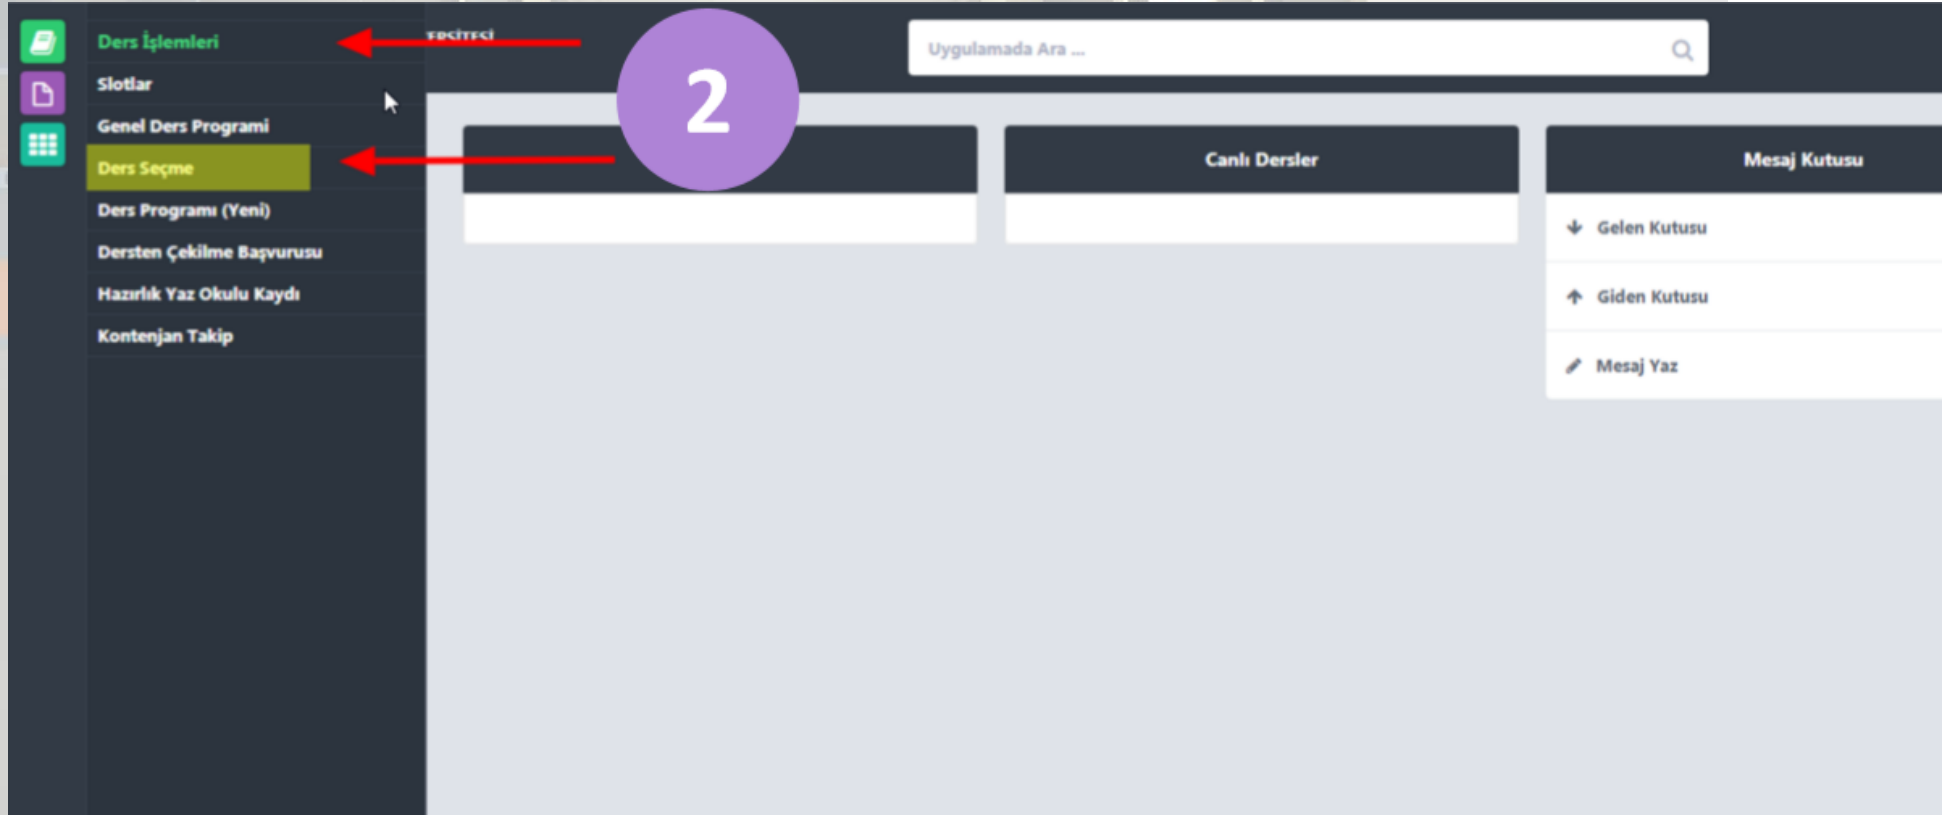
Ders İşlemleri
Slotlar
Genel Ders Programi
Ders Seçme
Ders Programı (Yeni)
Dersten Çekilme Başvurusu
Hazırlık Yaz Okulu Kaydı
Kontenjan Takip

ERSİTESİ

2

Uygulamada Ara ...

Canlı Dersler

Mesaj Kutusu
Gelen Kutusu
Giden Kutusu
Mesaj Yaz